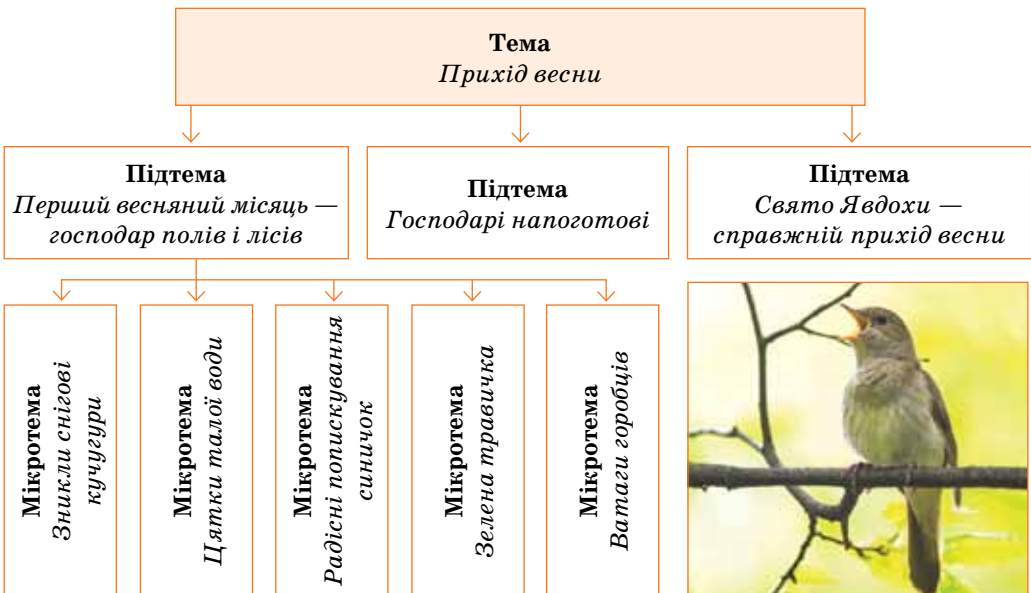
Тема
Прихід весни

Підтема
Перший весняний місяць — господар полів і лісів

Підтема
Господарі напоготові

Підтема
Свято Явдохи — справжній прихід весни

Мікротема
Зникли снігові кучугури

Мікротема
Цятки талої води

Мікротема
Радісні попискування синичок

Мікротема
Зелена травичка

Мікротема
Ватаги горобців